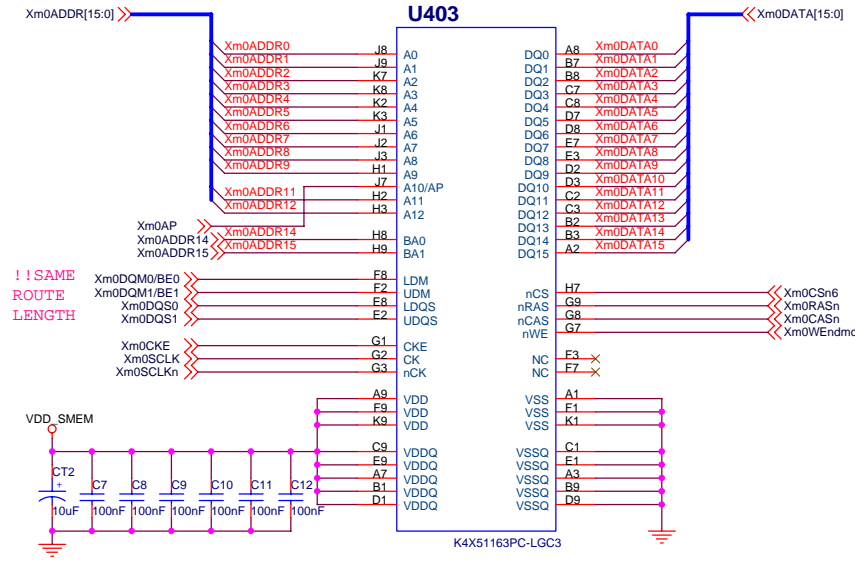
Xm0ADDR[15:0]
U403
Xm0DATA[15:0]

Xm0ADDR0 J8 A0
Xm0ADDR1 J9 A1
Xm0ADDR2 K7 A2
Xm0ADDR3 K8 A3
Xm0ADDR4 K2 A4
Xm0ADDR5 K3 A5
Xm0ADDR6 J1 A6
Xm0ADDR7 J2 A7
Xm0ADDR8 J3 A8
Xm0ADDR9 H1 A9
J7 A10/AP
Xm0ADDR11 H2 A11
Xm0ADDR12 H3 A12
Xm0AP
Xm0ADDR14
Xm0ADDR14 H8 BA0
Xm0ADDR15
Xm0ADDR15 H9 BA1

!!SAME
ROUTE
LENGTH

Xm0DQM0/BE0 F8 LDM
Xm0DQM1/BE1 F2 UDM
Xm0DQS0 F8 LDQS
Xm0DQS1 E2 UDQS

Xm0CKE G1 CKE
Xm0SCLK G2 CK
Xm0SCLKn G3 nCK

VDD_SMEM
A9 VDD
F9 VDD
K9 VDD
C9 VDDQ
E9 VDDQ
A7 VDDQ
B1 VDDQ
D1 VDDQ

CT2
10uF
C7
100nF
C8
100nF
C9
100nF
C10
100nF
C11
100nF
C12
100nF

DQ0 A8 Xm0DATA0
DQ1 B7 Xm0DATA1
DQ2 B8 Xm0DATA2
DQ3 C7 Xm0DATA3
DQ4 C8 Xm0DATA4
DQ5 D7 Xm0DATA5
DQ6 D8 Xm0DATA6
DQ7 E7 Xm0DATA7
DQ8 E3 Xm0DATA8
DQ9 D2 Xm0DATA9
DQ10 D3 Xm0DATA10
DQ11 C2 Xm0DATA11
DQ12 C3 Xm0DATA12
DQ13 B2 Xm0DATA13
DQ14 B3 Xm0DATA14
DQ15 A2 Xm0DATA15

nCS H7 Xm0CSn6
nRAS G9 Xm0RASn
nCAS G8 Xm0CASn
nWE G7 Xm0WEndmc

NC F3
NC F7

VSS A1
VSS F1
VSS K1
VSSQ C1
VSSQ E1
VSSQ A3
VSSQ B9
VSSQ D9

K4X51163PC-LGC3